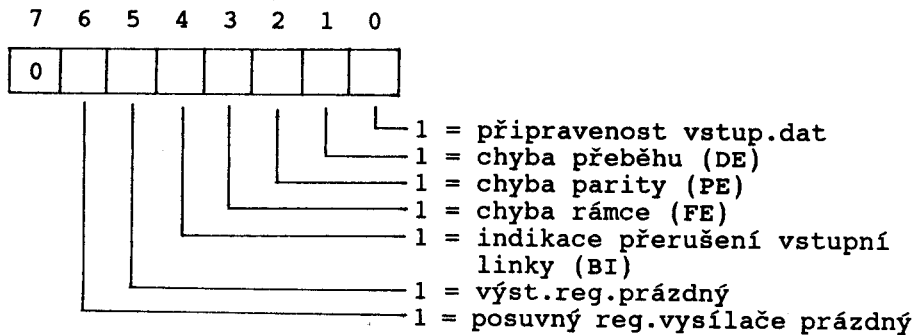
7 6 5 4 3 2 1 0

| 0 | | | | | | | |
|---|---|---|---|---|---|---|---|

1 = připravenost vstup.dat
1 = chyba přeběhu (DE)
1 = chyba parity (PE)
1 = chyba rámce (FE)
1 = indikace přerušení vstupní linky (BI)
1 = výst.reg.prázdný
1 = posuvný reg.vysílače prázdný